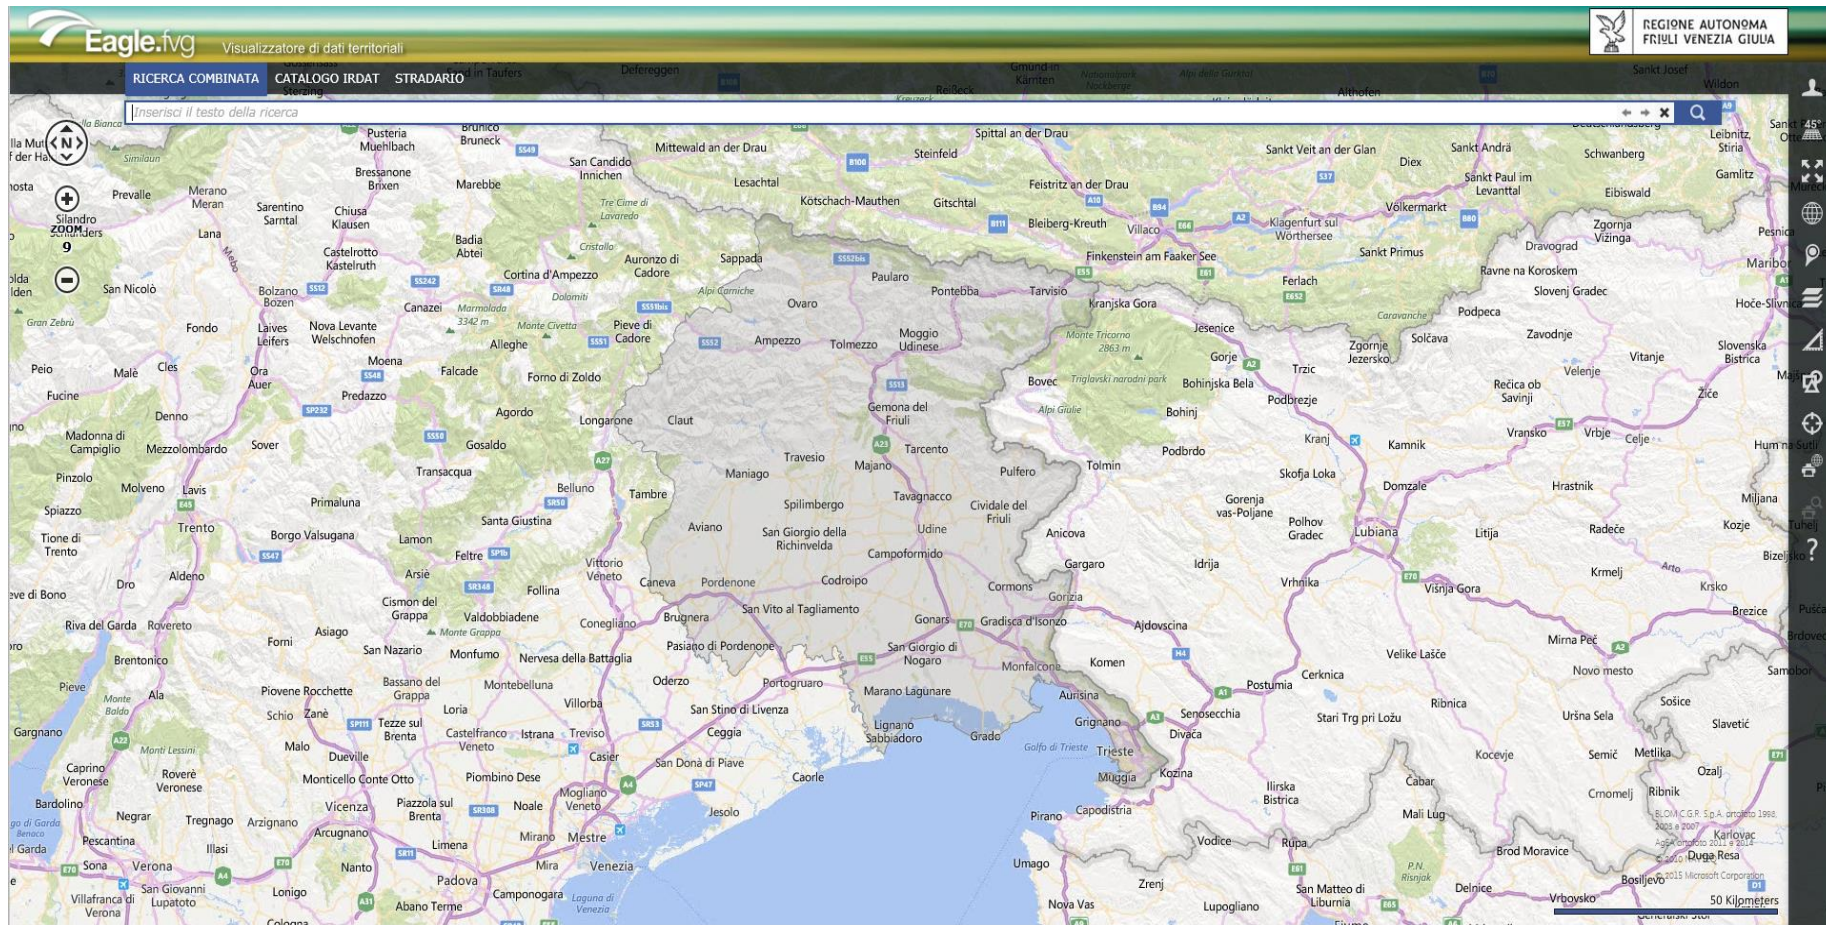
Eagle.fvg Visualizzatore di dati territoriali

REGIONE AUTONOMA FRIULI VENEZIA GIULIA

RICERCA COMBINATA CATALOGO IRDAT STRADARIO

Inserisci il testo della ricerca

N

ZOOM 9

Pusteria Muehlbach
Brunico Bruneck
Mittewald an der Drau
Spittal an der Drau
Sankt Veit an der Glan
Sankt Andrä
Schwanberg
Leibnitz Stiria
Bressanone Brixen
Marebbe
San Candido Innichen
Steinfeld
Diex
Sankt Paul im Levanttal
Gamlitz
Merano Meran
Prevalle
Sarentino Sarntal
Chiusa Klausen
Lesachtal
Kötschach-Mauthen
Gitschtal
Feistritz an der Drau
Völkermarkt
Eibiswald
Silandro
Lana
Badia Abtei
Tre Cime di Lavaredo
Bleiberg-Kreuth
Villaco
Klagenfurt sul Wörthersee
Zgornja Vizinga
Dravograd
Castelrotto Kastelruth
Cristallo
Auronzo di Cadore
Sappada
Finkenstein am Faaker See
Sankt Primus
Ravne na Koroskem
Maribor
Cortina d'Ampezzo
Paularo
Ferlach
Slovenj Gradec
San Nicolò
Bolzano Bozen
Dolomiti
Alpi Carniche
Pontebba
Tarvisio
Kranjska Gora
Hoče-Slivnica
Canazei
Marmolada 3342 m
Ovaro
Caravanche
Podpeca
Gran Zebrù
Fondo
Laives Leifers
Nova Levante Welschnofen
Monte Civetta
Pieve di Cadore
Ampezzo
Tolmezzo
Moggio Udinese
Monte Tricorno 2863 m
Jesenice
Zgornje Jersko
Solčava
Zavodnje
Alleghe
Gorje
Slovenska Bistrica
Moena
Vitanje
Peio
Malè
Cles
Ora Auer
Falcade
Forno di Zoldo
Bovec
Triglavski narodni park
Bohinjska Bela
Trzic
Velenje
Fucine
Predazzo
Rečica ob Savinji
Žiče
Podbrezje
Denno
Agordo
Longarone
Claut
Gemona del Friuli
Alpi Giulie
Bohinj
Madonna di Campiglio
Mezzolombardo
Sover
Gosaldo
Tarcento
Kranj
Kamnik
Vransko
Vrbje
Celje
Travesio
Majano
Tolmin
Podbrdo
Pinzolo
Transacqua
Maniago
Pulfero
Skofja Loka
Molveno
Lavis
Belluno
Tambre
Tavagnacco
Domzale
Hrastnik
Primaluna
Spilimbergo
Cividale del Friuli
Gorenja vas-Poljane
Miljana
Spiazzo
Trento
Santa Giustina
Aviano
San Giorgio della Richinvelda
Udine
Polhov Gradec
Lubiana
Litija
Radeče
Kozje
Tione di Trento
Borgo Valsugana
Lamon
Feltre
Vittorio Veneto
Campoformido
Anicova
Bizeljsko
Aldeno
Arsiè
Gargaro
Idrija
Krmelj
Dro
Cismon del Grappa
Follina
Caneva
Pordenone
Codroipo
Cormons
Gorizia
Vrhnika
Višnja Gora
Krsko
Arco
Riva del Garda
Rovereto
Valdobbiadene
Conegliano
Brugnera
San Vito al Tagliamento
Gonars
Gradisca d'Isonzo
Ajdovscina
Brezice
Asiago
Monte Grappa
Forni
San Nazario
Monfumo
Nervesa della Battaglia
Pasiano di Pordenone
San Giorgio di Nogaro
Monfalcone
Komen
Velike Lašče
Mirna Peč
Brentonico
Bassano del Grappa
Montebelluna
Oderzo
Portogruaro
Marano Lagunare
Aurisina
Postumia
Cerknica
Novo mesto
Pieve
Monte Baldo
Ala
Piovene Rocchette
Schio
Zanè
Loria
Villorba
San Stino di Livenza
Lignano Sabbiadoro
Grado
Grignano
Senosecchia
Ribnica
Stari Trg pri Ložu
Uršna Sela
Sošice
Slavetič
Gargnano
Tezze sul Brenta
Castelfranco Veneto
Istrana
Treviso
Ceggia
Golfo di Trieste
Trieste
Divaca
Kočevje
Semič
Metlika
Monti Lessini
Malo
Dueville
Casier
San Donà di Piave
Caprino Veronese
Roverè Veronese
Monticello Conte Otto
Piombino Dese
Caorle
Muggia
Kozina
Ilirska Bistrica
Čabar
Ozalj
Bardolino
Vicenza
Piazzola sul Brenta
Noale
Mogliano Veneto
Capodistria
Crnomelj
Ribnik
Negrar
Tregnago
Arzignano
Jesolo
Pirano
Mali Lug
Garda
Pescantina
Arcugnano
Limena
Mirano
Mestre
Vodice
Rupa
Karlovac
Brod Moravice
Duga Resa
Sona
Verona
Illasi
Nanto
Mira
Venezia
Umago
P.N. Risnjak
Padova
Zrenj
Villafranca di Verona
San Giovanni Lupatoto
Lonigo
Abano Terme
Camponogara
Laguna di Venezia
Nova Vas
Lupogliano
San Matteo di Liburnia
Delnice
Bosiljevo
Vrbovsko

BLOM C.G.R. S.p.A. ortofoto 1998, 2003 e 2007
AgEA ortofoto 2011 e 2014
© 2015 Microsoft Corporation

50 Kilometers